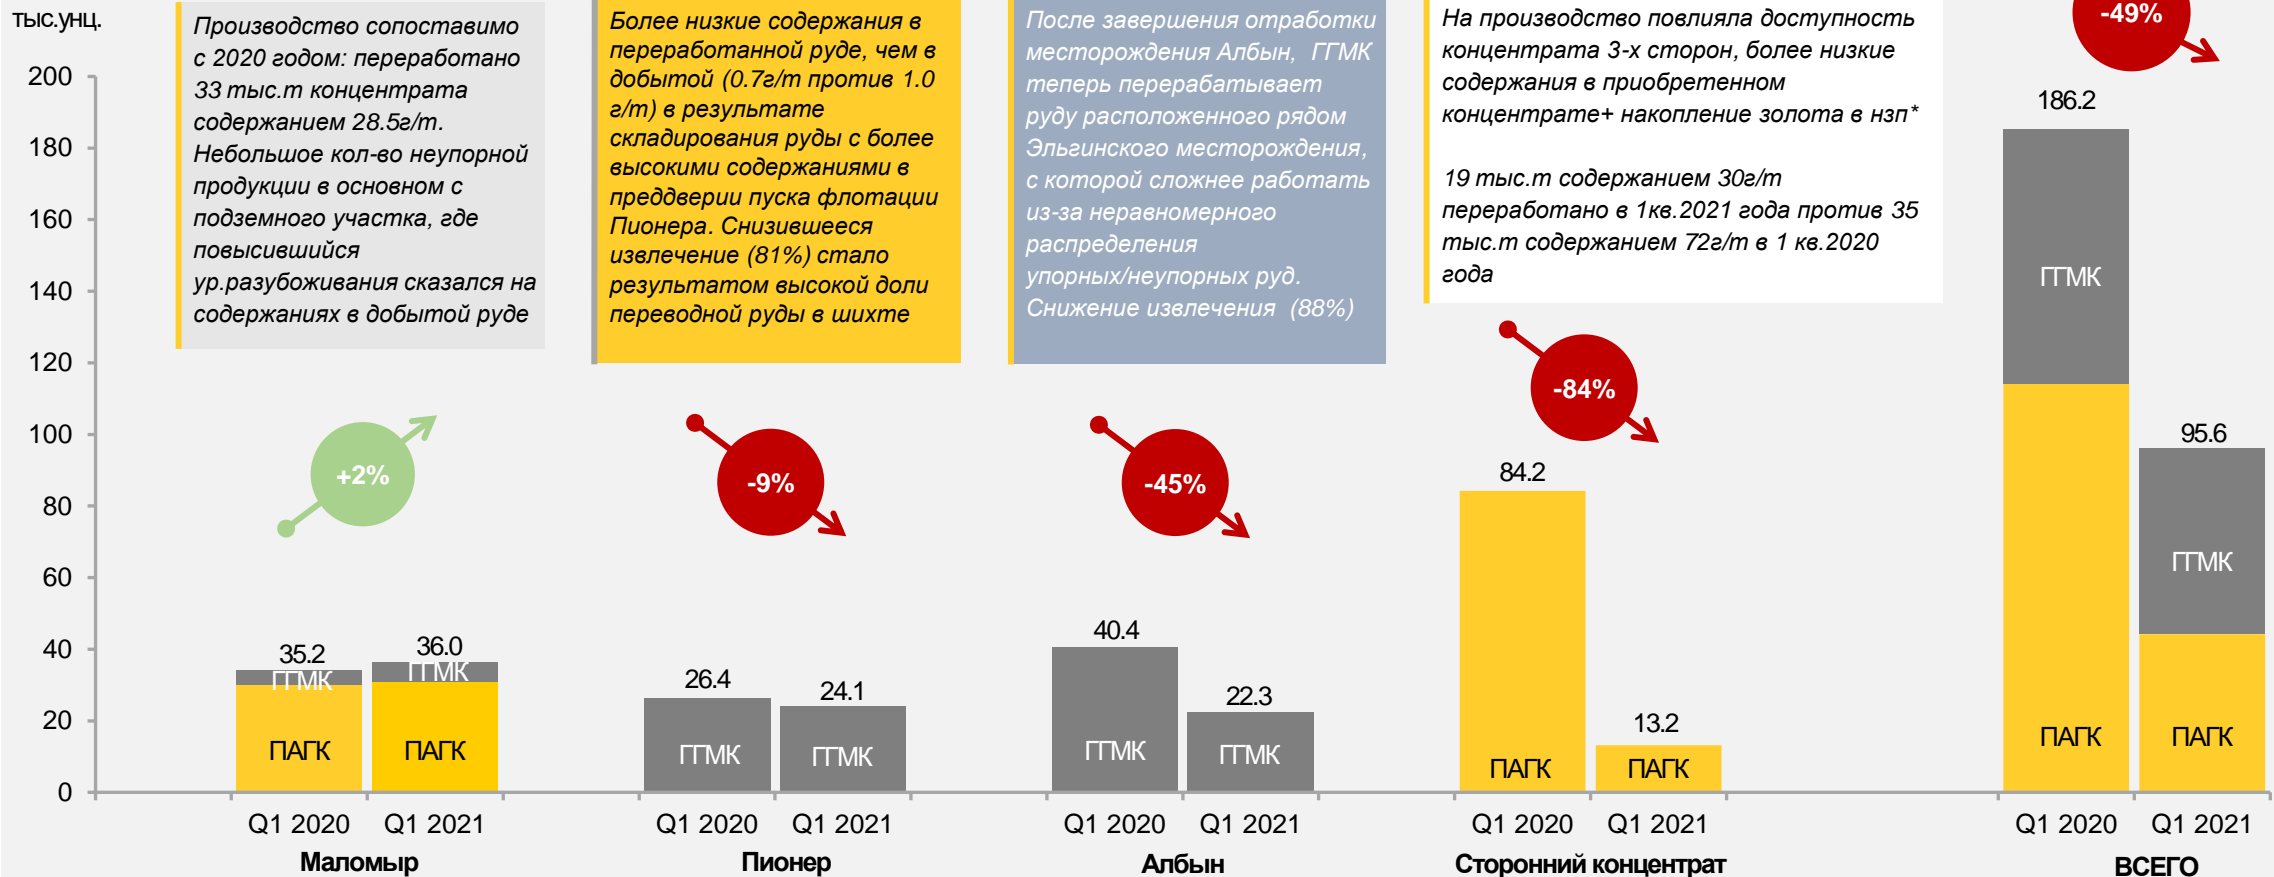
тыс.унц.

200
180
160
140
120
100
80
60
40
20
0

Производство сопоставимо с 2020 годом: переработано 33 тыс.т концентрата содержанием 28.5г/т. Небольшое кол-во неупорной продукции в основном с подземного участка, где повысившийся ур.разубоживания сказался на содержаниях в добытой руде

Более низкие содержания в переработанной руде, чем в добытой (0.7г/т против 1.0 г/т) в результате складирования руды с более высокими содержаниями в преддверии пуска флотации Пионера. Снизившееся извлечение (81%) стало результатом высокой доли переводной руды в шихте

После завершения отработки месторождения Албын, ГГМК теперь перерабатывает руду расположенного рядом Эльгинского месторождения, с которой сложнее работать из-за неравномерного распределения упорных/неупорных руд. Снижение извлечения (88%)

На производство повлияла доступность концентрата 3-х сторон, более низкие содержания в приобретенном концентрате+ накопление золота в нзп*

19 тыс.т содержанием 30г/т переработано в 1кв.2021 года против 35 тыс.т содержанием 72г/т в 1 кв.2020 года

-49%

+2%
-9%
-45%
-84%

35.2
ГГМК
ПАГК
36.0
ГГМК
ПАГК
26.4
ГГМК
24.1
ГГМК
40.4
ГГМК
22.3
ГГМК
84.2
ПАГК
13.2
ПАГК
186.2
ГГМК
ПАГК
95.6
ГГМК
ПАГК

Q1 2020 Q1 2021
Маломыр
Q1 2020 Q1 2021
Пионер
Q1 2020 Q1 2021
Албын
Q1 2020 Q1 2021
Сторонний концентрат
Q1 2020 Q1 2021
ВСЕГО